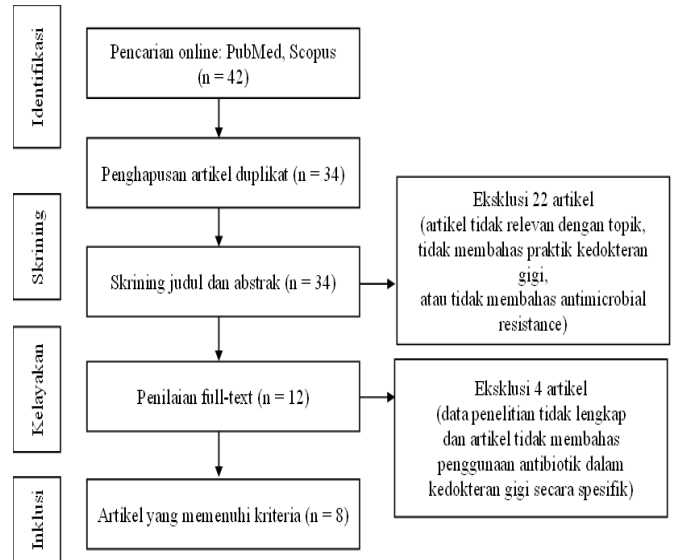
Identifikasi

Pencarian online: PubMed, Scopus (n = 42)

Penghapusan artikel duplikat (n = 34)

Skrining

Skrining judul dan abstrak (n = 34)

Eksklusi 22 artikel (artikel tidak relevan dengan topik, tidak membahas praktik kedokteran gigi, atau tidak membahas antimicrobial resistance)

Kelayakan

Penilaian full-text (n = 12)

Eksklusi 4 artikel (data penelitian tidak lengkap dan artikel tidak membahas penggunaan antibiotik dalam kedokteran gigi secara spesifik)

Inklusi

Artikel yang memenuhi kriteria (n = 8)